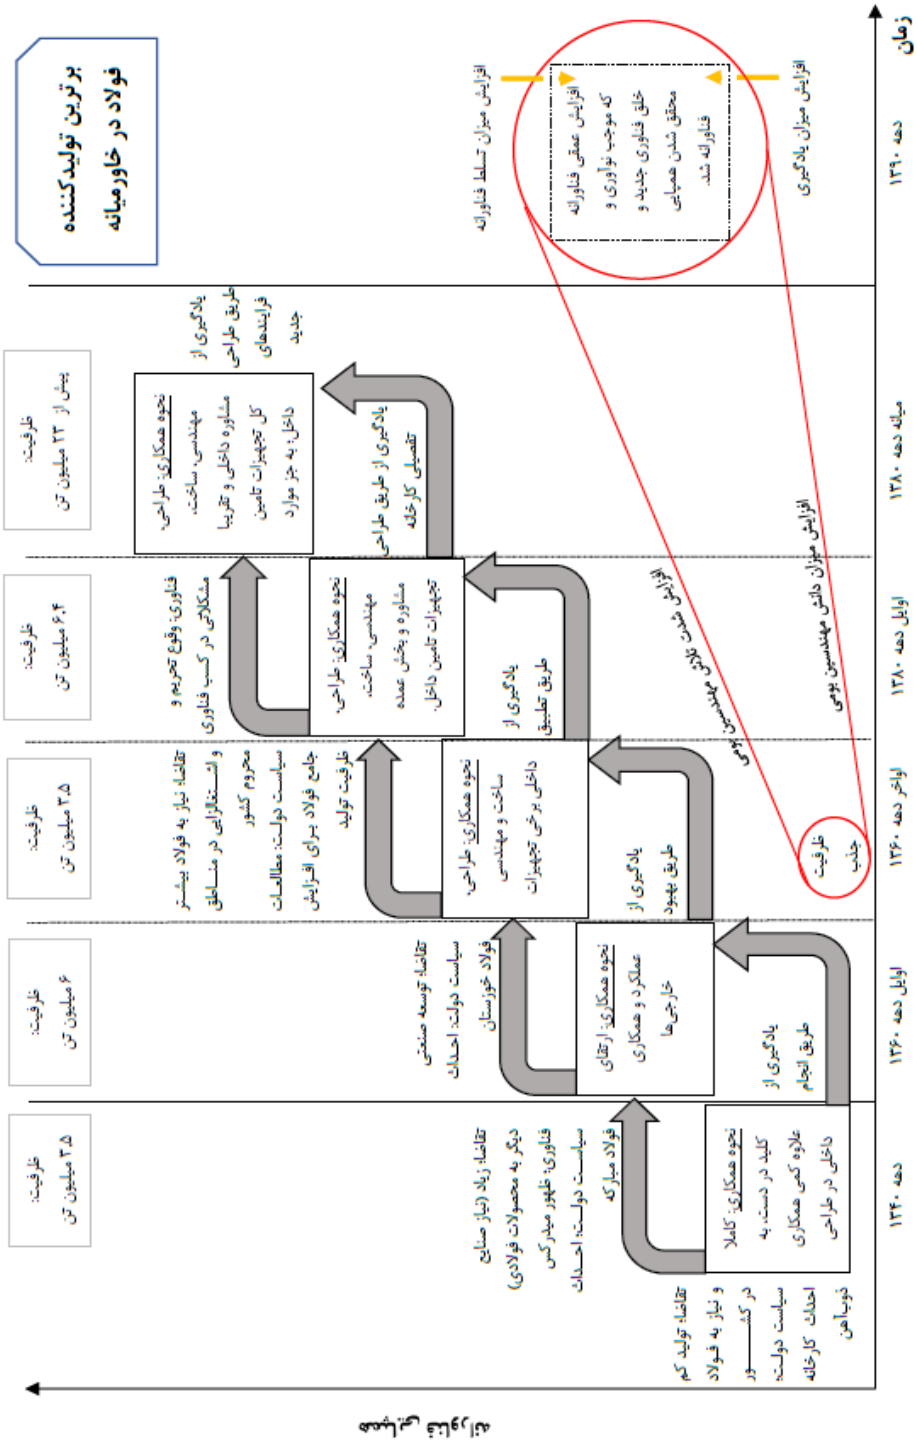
زمان

دهه ۱۳۴۰

اوایل دهه ۱۳۶۰

اواخر دهه ۱۳۶۰

اوایل دهه ۱۳۸۰

میانه دهه ۱۳۸۰

دهه ۱۳۹۰

برترین تولیدکننده فولاد در خاورمیانه

ظرفیت: ۳.۵ میلیون تن

ظرفیت: ۶ میلیون تن

ظرفیت: ۳.۵ میلیون تن

ظرفیت: ۶.۴ میلیون تن

ظرفیت: بیش از ۲۳ میلیون تن

تقاضا: تولید کم و نیاز به فولاد در کشـــــــــور
سیاست دولت: احداث کارخانه ذوب‌آهن

تقاضا: زیاد (نیاز صنایع دیگر به محصولات فولادی)
فناوری: ظهور میدرکس
سیاست دولت: احداث فولاد مبارکه

تقاضا: توسعه صنعتی
سیاست دولت: احداث فولاد خوزستان

تقاضا: نیاز به فولاد بیشتر و استقلالی در مناطق محروم کشور
سیاست دولت: مطالعات جامع فولاد برای افزایش ظرفیت تولید

فناوری: وقوع تحریم و مشکلاتی در کسب فناوری

نحوه همکاری: کاملا کلید در دست، به علاوه کمی همکاری داخلی در طراحی

یادگیری از طریق انجام

نحوه همکاری: ارتقای عملکرد و همکاری خارجی‌ها

یادگیری از طریق بهبود

نحوه همکاری: طراحی، ساخت و مهندسی داخلی برخی تجهیزات

یادگیری از طریق تطبیق

نحوه همکاری: طراحی، مهندسی، ساخت، مشاوره و بخش عمده تجهیزات تامین داخل.

یادگیری از طریق طراحی تفصیلی کارخانه

نحوه همکاری: طراحی، مهندسی، ساخت، مشاوره داخلی و تقریبا کل تجهیزات تامین داخل، به جز موارد

یادگیری از طریق طراحی فرایندهای جدید

ظرفیت جذب

افزایش شدت تلاش مهندسین بومی

افزایش میزان دانش مهندسین بومی

افزایش میزان تسلط فناورانه

افزایش عمقی فناورانه که موجب نوآوری و خلق فناوری جدید و محقق شدن همپایی فناورانه شد.

افزایش میزان یادگیری

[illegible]